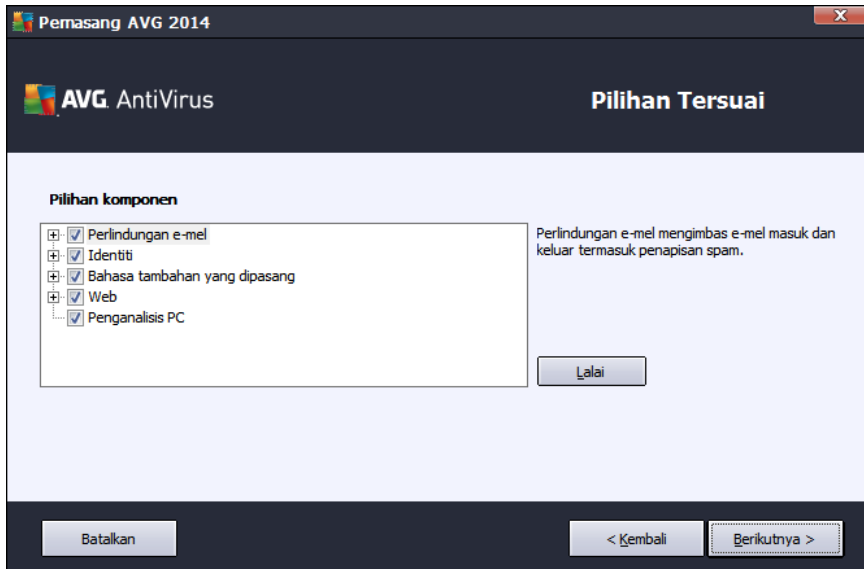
Pemasang AVG 2014

AVG AntiVirus

Pilihan Tersuai

Pilihan komponen

Perlindungan e-mel
Identiti
Bahasa tambahan yang dipasang
Web
Penganalisis PC

Perlindungan e-mel mengimbas e-mel masuk dan keluar termasuk penapisan spam.

Lalai

Batalkan

< Kembali

Berikutnya >